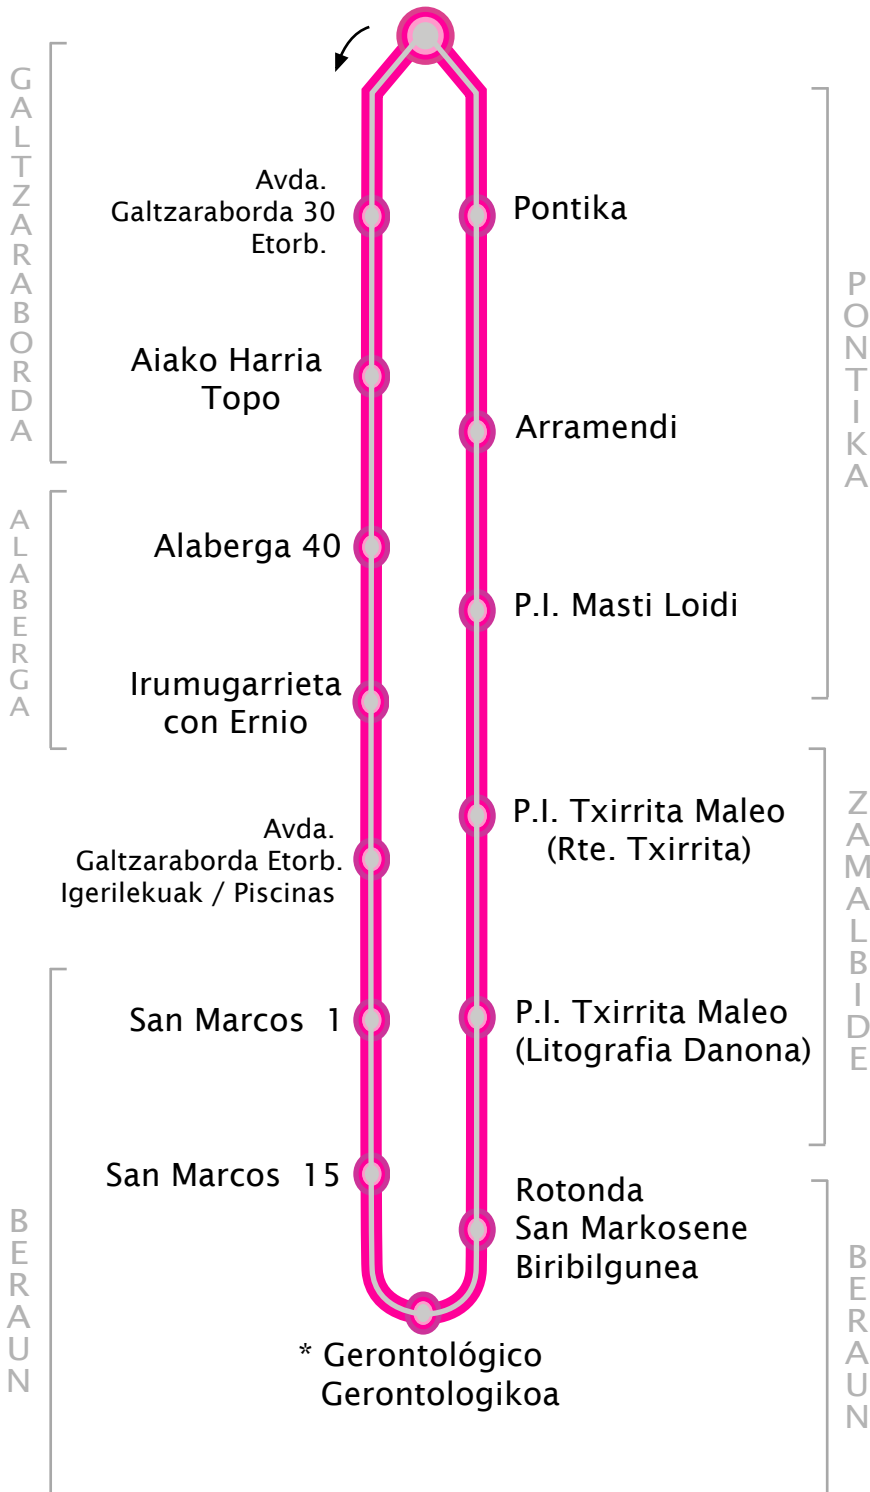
GALTZARABORDA

Avda. Galtzaraborda 30 Etorb.

Aiako Harria Topo

ALABERGA

Alaberga 40

Irumugarrieta con Ernio

Avda. Galtzaraborda Etorb. Igerilekuak / Piscinas

BERAUN

San Marcos 1

San Marcos 15

* Gerontológico Gerontologikoa

Pontika

Arramendi

P.I. Masti Loidi

PONTIKA

P.I. Txirrita Maleo (Rte. Txirrita)

P.I. Txirrita Maleo (Litografia Danona)

ZAMALBIDE

Rotonda San Markosene Biribilgunea

BERAUN